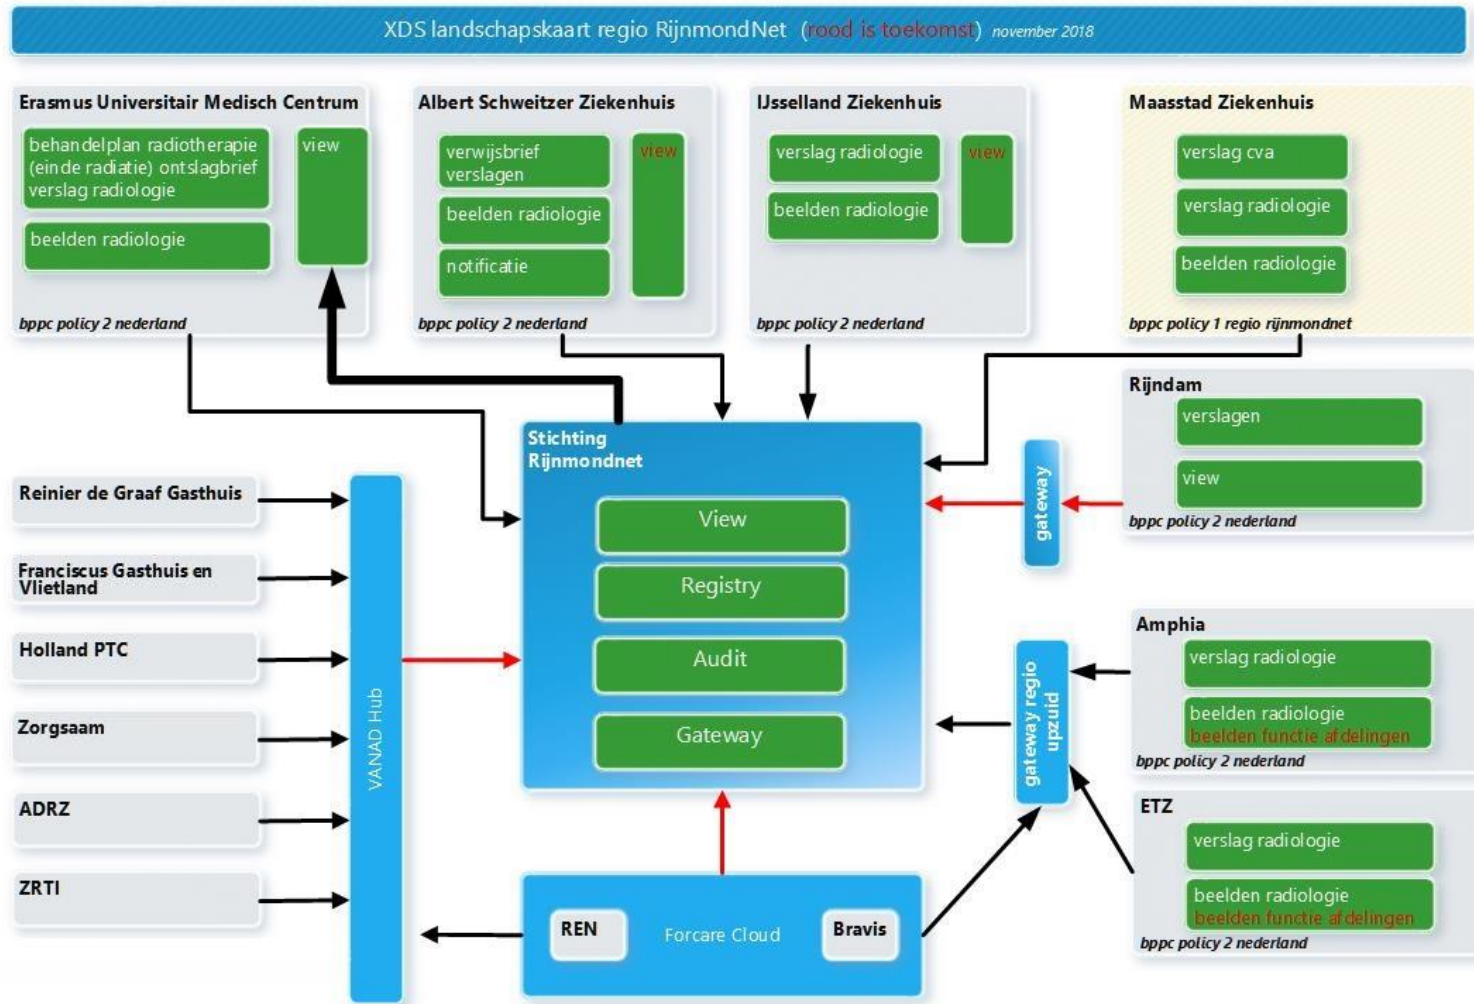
XDS landschapskaart regio RijnmondNet (rood is toekomst) november 2018

Erasmus Universitair Medisch Centrum
behandelplan radiotherapie (einde radiatie) ontslagbrief verslag radiologie
beelden radiologie
view
bppc policy 2 nederland

Albert Schweitzer Ziekenhuis
verwijsbrief verslagen
beelden radiologie
notificatie
view
bppc policy 2 nederland

IJsselland Ziekenhuis
verslag radiologie
beelden radiologie
view
bppc policy 2 nederland

Maasstad Ziekenhuis
verslag cva
verslag radiologie
beelden radiologie
bppc policy 1 regio rijnmondnet

Rijndam
verslagen
view
bppc policy 2 nederland

gateway

Stichting Rijnmondnet
View
Registry
Audit
Gateway

Reinier de Graaf Gasthuis

Franciscus Gasthuis en Vlietland

Holland PTC

Zorgsaam

ADRZ

ZRTI

VANAD Hub

Amphia
verslag radiologie
beelden radiologie
beelden functie afdelingen
bppc policy 2 nederland

gateway regio upzuid

ETZ
verslag radiologie
beelden radiologie
beelden functie afdelingen
bppc policy 2 nederland

REN
Forcare Cloud
Bravis